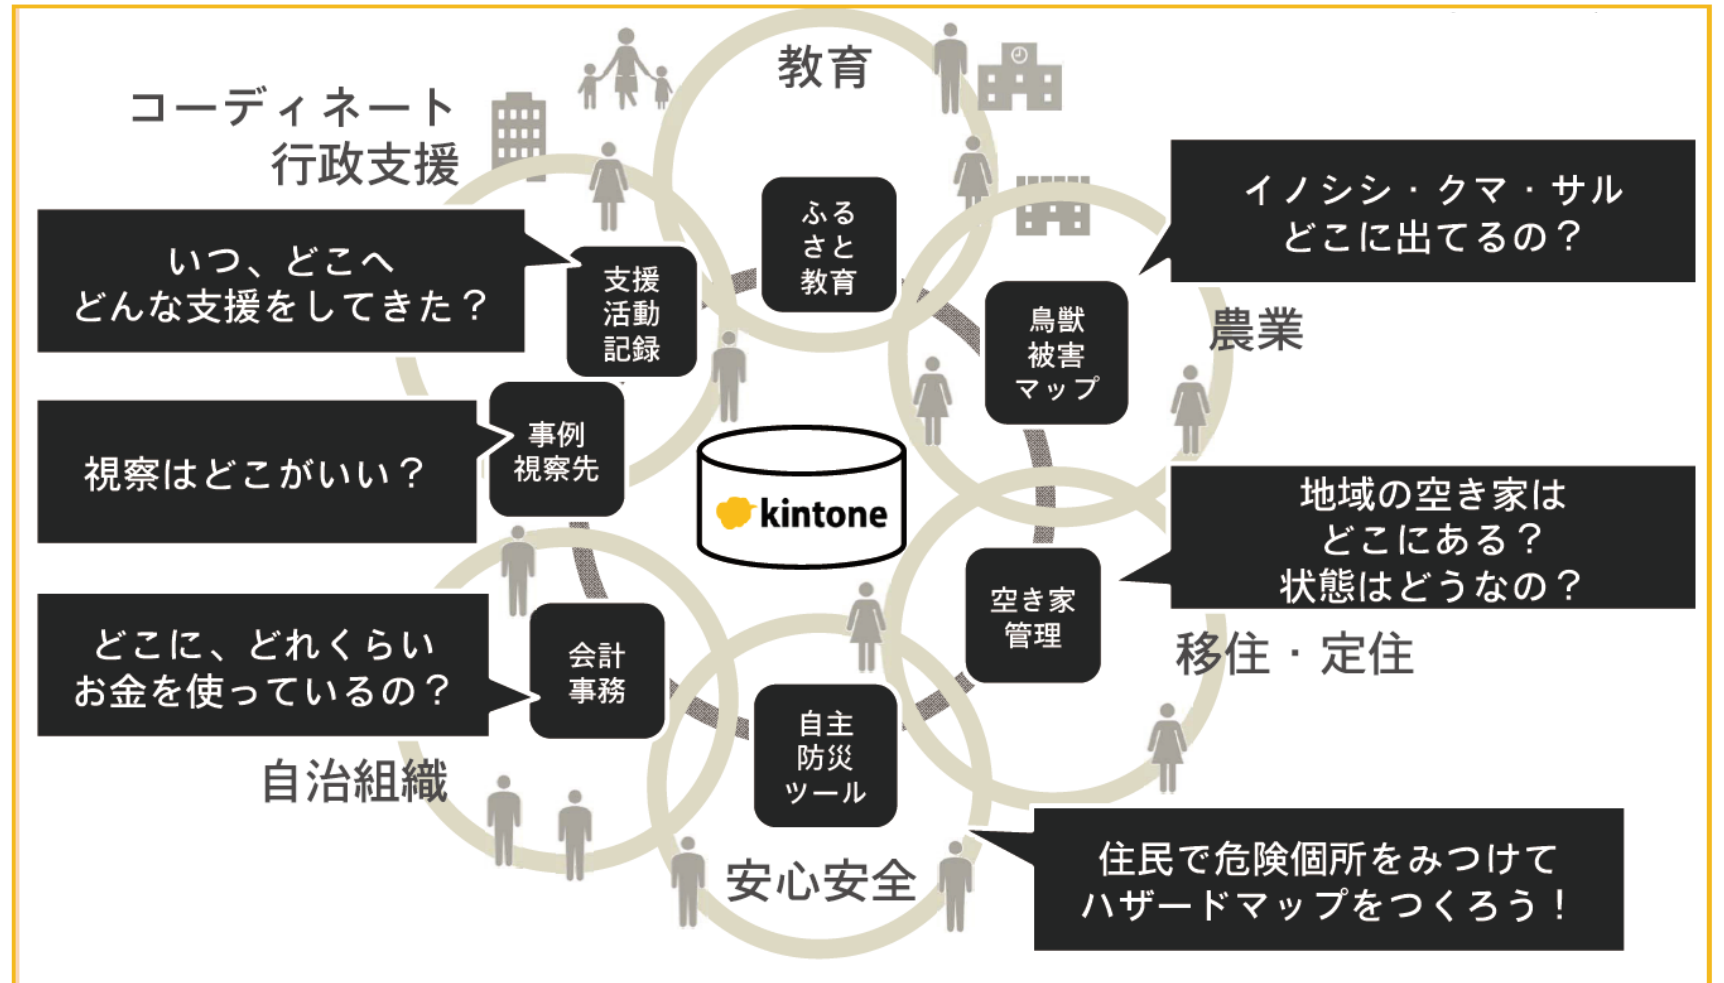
教育

コーディネート
行政支援

いつ、どこへ
どんな支援をしてきた？

支援
活動
記録

ふる
さと
教育

イノシシ・クマ・サル
どこに出てるの？

鳥獣
被害
マップ

農業

視察はどこがいい？

事例
視察先

kintone

地域の空き家は
どこにある？
状態はどうなの？

空き家
管理

移住・定住

どこに、どれくらい
お金を使っているの？

会計
事務

自主
防災
ツール

自治組織

安心安全

住民で危険個所をみつけて
ハザードマップをつくろう！